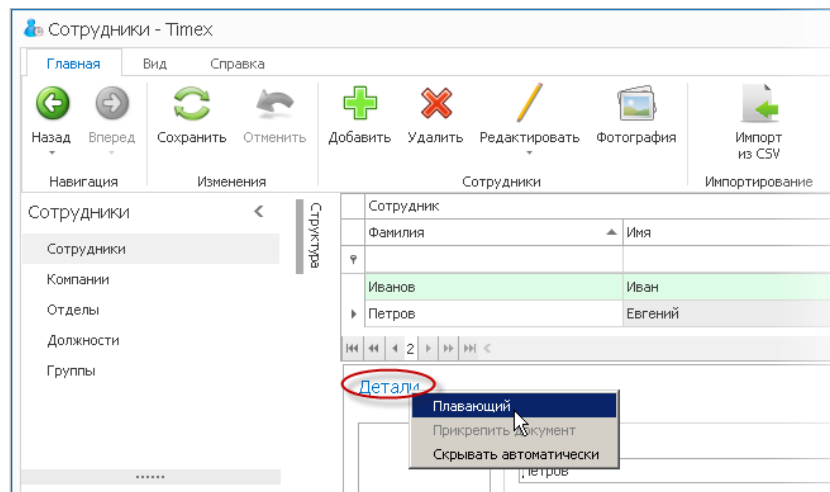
Сотрудники - Timex

Главная Вид Справка

Назад Вперед Сохранить Отменить Добавить Удалить Редактировать Фотография Импорт из CSV

Навигация Изменения Сотрудники Импортирование

Сотрудники

Сотрудники
Компании
Отделы
Должности
Группы

Структура

Сотрудник

| Фамилия | Имя |
|---|---|
| Иванов | Иван |
| Петров | Евгений |

2

Детали

Плавающий
Прикрепить документ
Скрывать автоматически

Петров